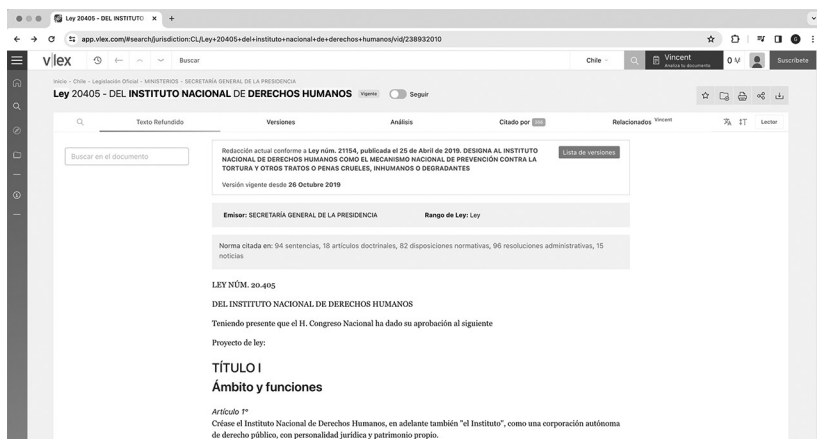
Ley 20405 - DEL INSTITUTO ×  +

app.vlex.com/#search/jurisdiction:CL/Ley+20405+del+instituto+nacional+de+derechos+humanos/vid/238932010

vlex  Buscar  Chile  Vincent Analiza tu documento  0  Suscríbete

Inicio › Chile › Legislación Oficial › MINISTERIOS › SECRETARÍA GENERAL DE LA PRESIDENCIA

Ley 20405 - DEL INSTITUTO NACIONAL DE DERECHOS HUMANOS  Vigente  Seguir

Texto Refundido  Versiones  Análisis  Citado por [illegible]  Relacionados Vincent  Lector

Buscar en el documento

Redacción actual conforme a Ley núm. 21154, publicada el 25 de Abril de 2019. DESIGNA AL INSTITUTO NACIONAL DE DERECHOS HUMANOS COMO EL MECANISMO NACIONAL DE PREVENCIÓN CONTRA LA TORTURA Y OTROS TRATOS O PENAS CRUELES, INHUMANOS O DEGRADANTES

Lista de versiones

Versión vigente desde 26 Octubre 2019

Emisor: SECRETARÍA GENERAL DE LA PRESIDENCIA  Rango de Ley: Ley

Norma citada en: 94 sentencias, 18 artículos doctrinales, 82 disposiciones normativas, 96 resoluciones administrativas, 15 noticias

LEY NÚM. 20.405

DEL INSTITUTO NACIONAL DE DERECHOS HUMANOS

Teniendo presente que el H. Congreso Nacional ha dado su aprobación al siguiente

Proyecto de ley:

TÍTULO I
Ámbito y funciones

Artículo 1°
Créase el Instituto Nacional de Derechos Humanos, en adelante también "el Instituto", como una corporación autónoma de derecho público, con personalidad jurídica y patrimonio propio.